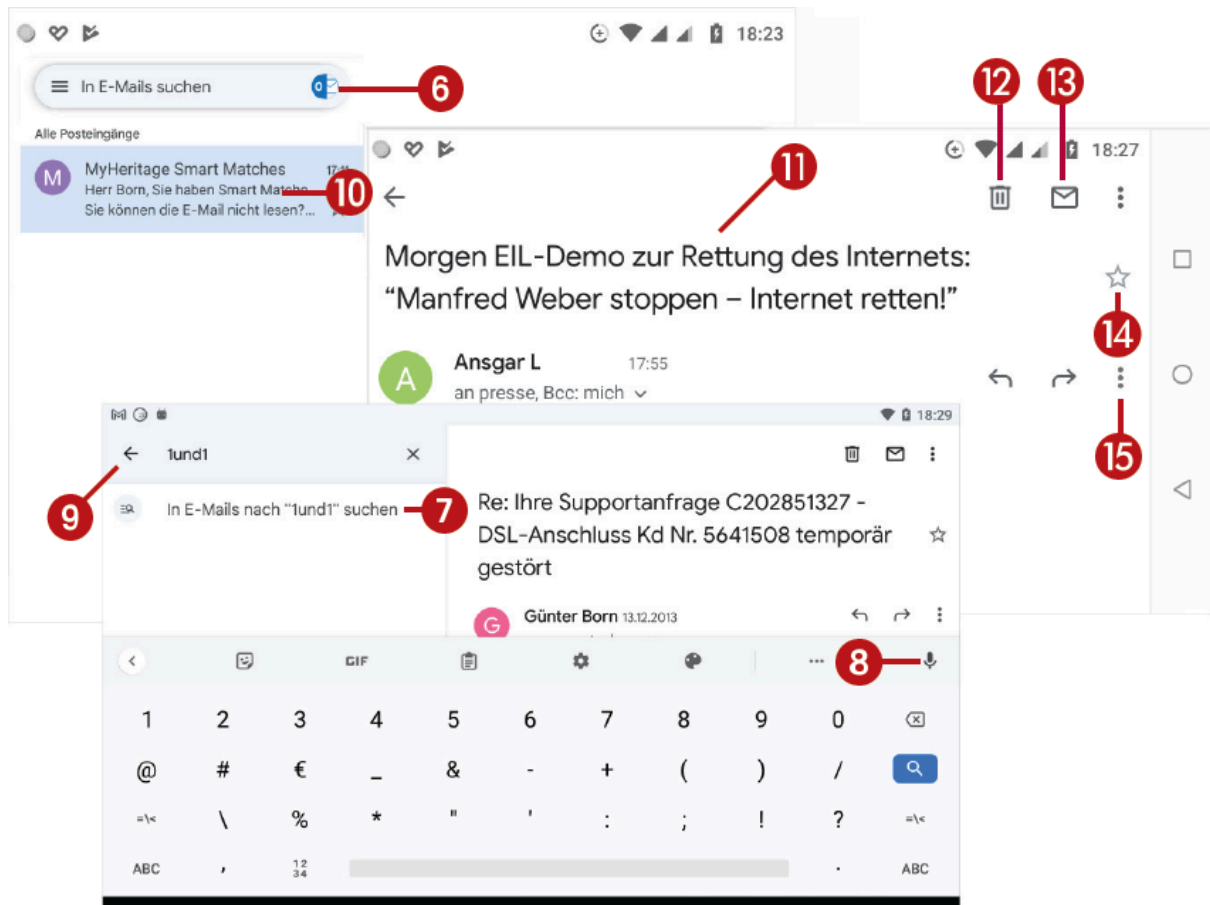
18:23

In E-Mails suchen

6

Alle Posteingänge

M MyHeritage Smart Matches 17:1
Herr Born, Sie haben Smart Matche
Sie können die E-Mail nicht lesen?...

10

12 13

18:27

11

Morgen EIL-Demo zur Rettung des Internets: “Manfred Weber stoppen – Internet retten!”

14

A Ansgar L 17:55
an presse, Bcc: mich

15

18:29

1und1

9

In E-Mails nach "1und1" suchen

7

Re: Ihre Supportanfrage C202851327 - DSL-Anschluss Kd Nr. 5641508 temporär gestört

G Günter Born 13.12.2013

GIF

8

| 1 | 2 | 3 | 4 | 5 | 6 | 7 | 8 | 9 | 0 | |
|---|---|---|---|---|---|---|---|---|---|---|
| @ | # | € | _ | & | - | + | ( | ) | / | |
| =\< | \ | % | * | " | ' | : | ; | ! | ? | =\< |
| ABC | , | 12 34 | | | | | | . | | ABC |